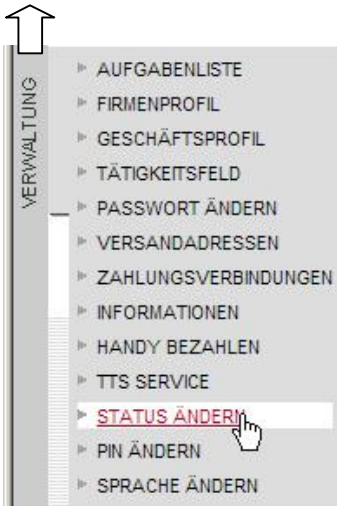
VERWALTUNG

AUFGABENLISTE
FIRMENPROFIL
GESCHÄFTSPROFIL
TÄTIGKEITSFELD
PASSWORT ÄNDERN
VERSANDADRESSEN
ZAHLUNGSVERBINDUNGEN
INFORMATIONEN
HANDY BEZAHLEN
TTS SERVICE
STATUS ÄNDERN
PIN ÄNDERN
SPRACHE ÄNDERN